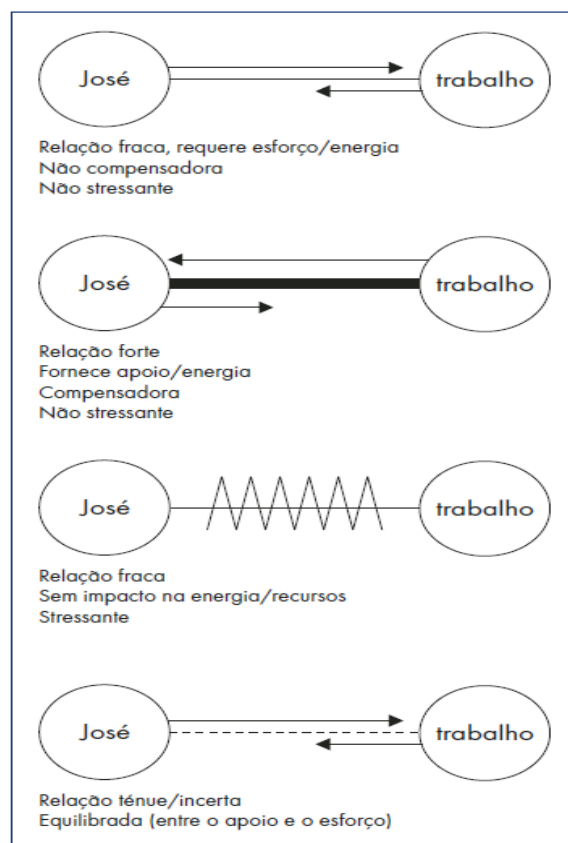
José

trabalho

Relação fraca, requere esforço/energia
Não compensadora
Não stressante

José

trabalho

Relação forte
Fornece apoio/energia
Compensadora
Não stressante

José

trabalho

Relação fraca
Sem impacto na energia/recursos
Stressante

José

trabalho

Relação ténue/incerta
Equilibrada (entre o apoio e o esforço)